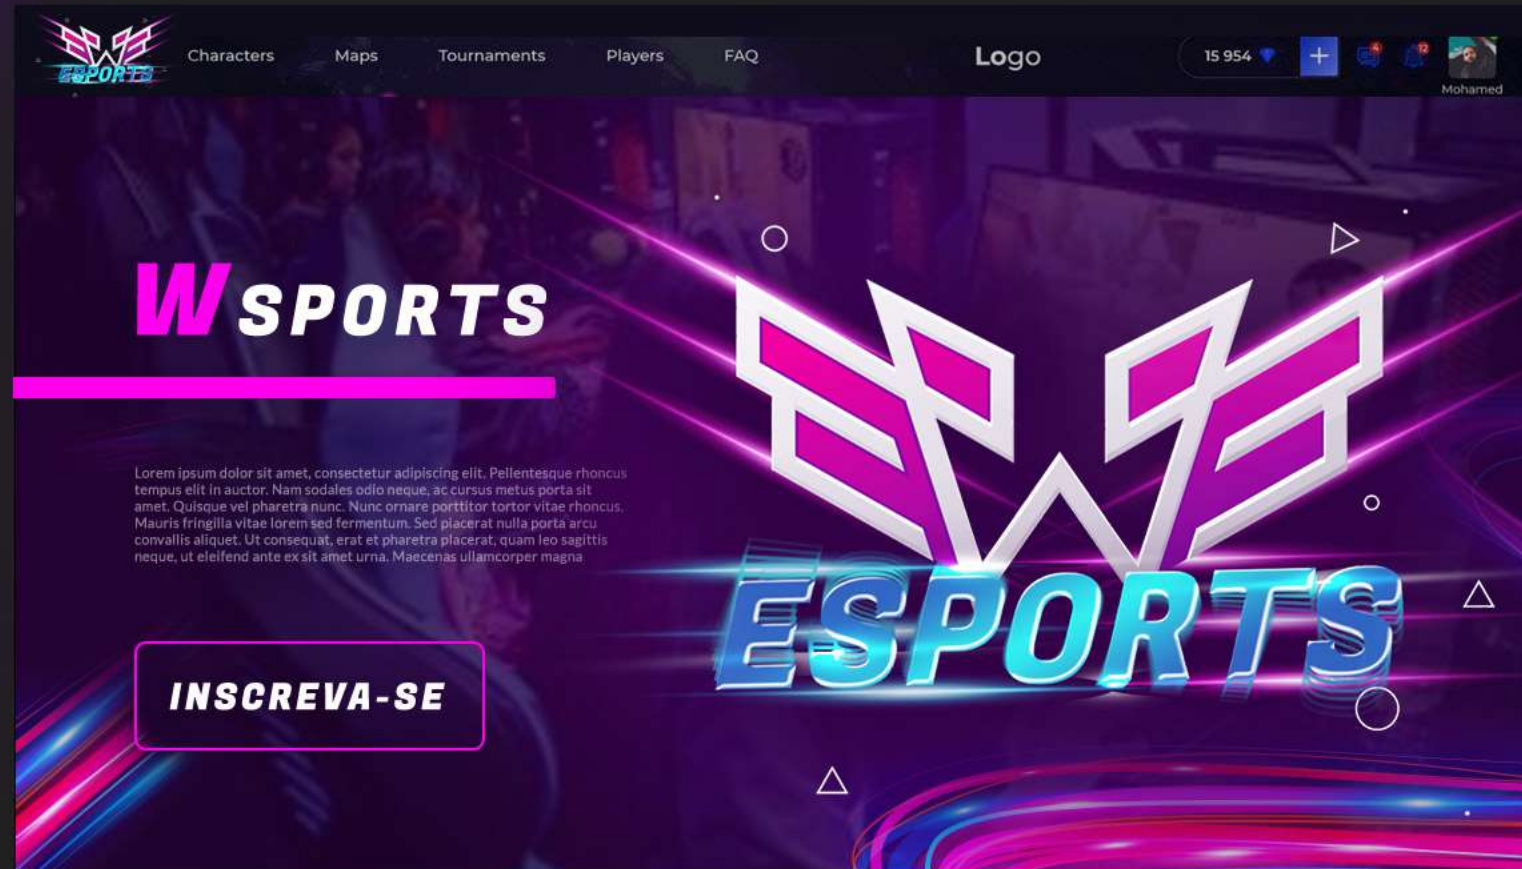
ESPORTS Characters Maps Tournaments Players FAQ Logo 15 954 + 4 12 Mohamed

WSPORTS

Lorem ipsum dolor sit amet, consectetur adipiscing elit. Pellentesque rhoncus tempus elit in auctor. Nam sodales odio neque, ac cursus metus porta sit amet. Quisque vel pharetra nunc. Nunc ornare porttitor tortor vitae rhoncus. Mauris fringilla vitae lorem sed fermentum. Sed placerat nulla porta arcu convallis aliquet. Ut consequat, erat et pharetra placerat, quam leo sagittis neque, ut eleifend ante ex sit amet urna. Maecenas ullamcorper magna

INSCREVA-SE

ESPORTS